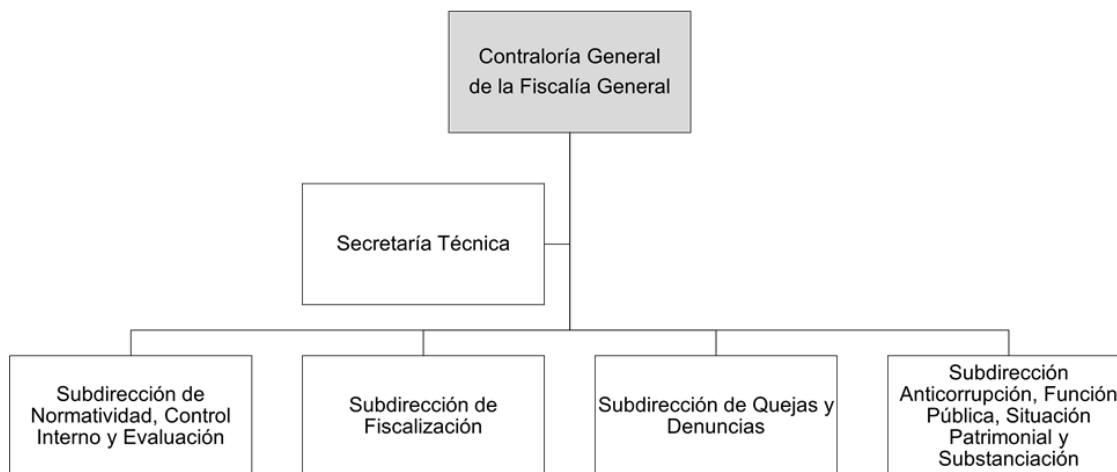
Contraloría General de la Fiscalía General

Secretaría Técnica

Subdirección de Normatividad, Control Interno y Evaluación

Subdirección de Fiscalización

Subdirección de Quejas y Denuncias

Subdirección Anticorrupción, Función Pública, Situación Patrimonial y Substanciación